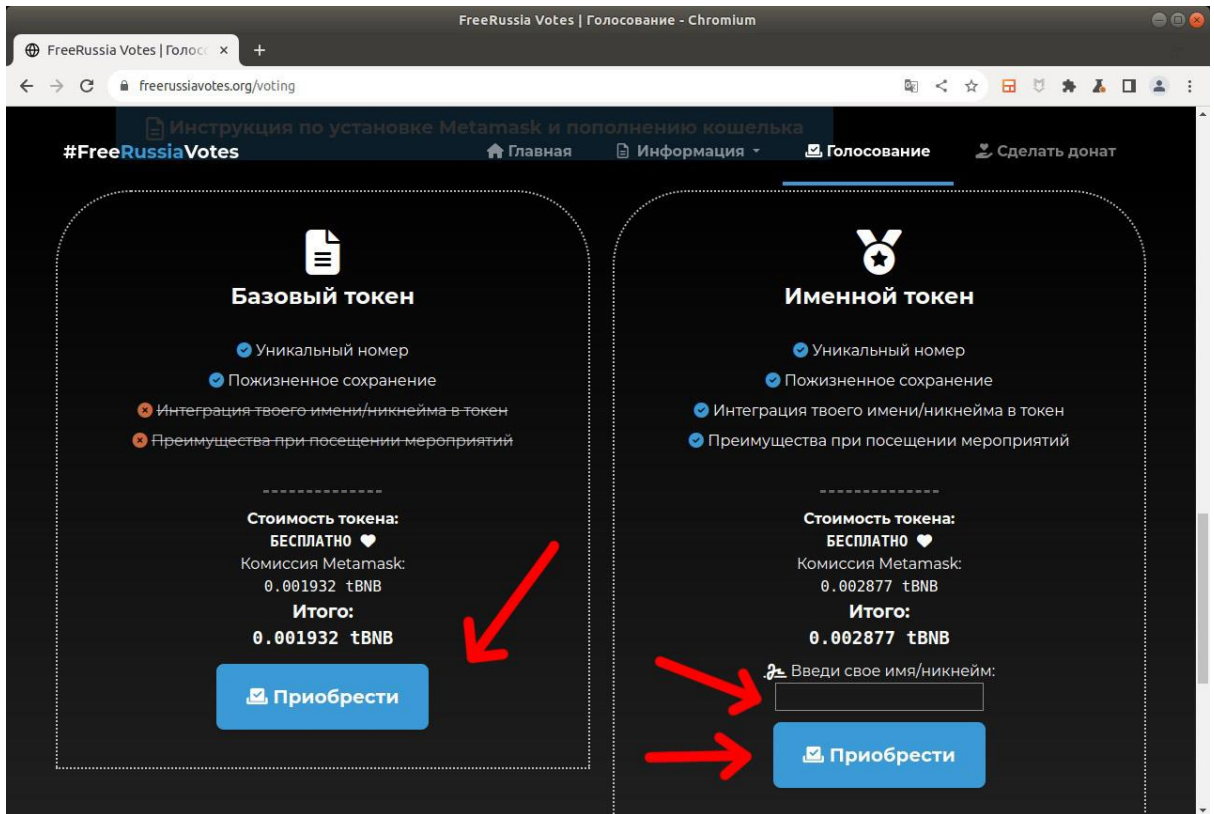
FreeRussia Votes | Голосование - Chromium

FreeRussia Votes | Голос ×

freerussiavotes.org/voting

Инструкция по установке Metamask и пополнению кошелька

#FreeRussiaVotes

Главная Информация Голосование Сделать донат

Базовый токен

Уникальный номер
Пожизненное сохранение
Интеграция твоего имени/никнейма в токен
Преимущества при посещении мероприятий

Стоимость токена:
БЕСПЛАТНО
Комиссия Metamask:
0.001932 tBNB
Итого:
0.001932 tBNB

Приобрести

Именной токен

Уникальный номер
Пожизненное сохранение
Интеграция твоего имени/никнейма в токен
Преимущества при посещении мероприятий

Стоимость токена:
БЕСПЛАТНО
Комиссия Metamask:
0.002877 tBNB
Итого:
0.002877 tBNB

Введи свое имя/никнейм:

Приобрести